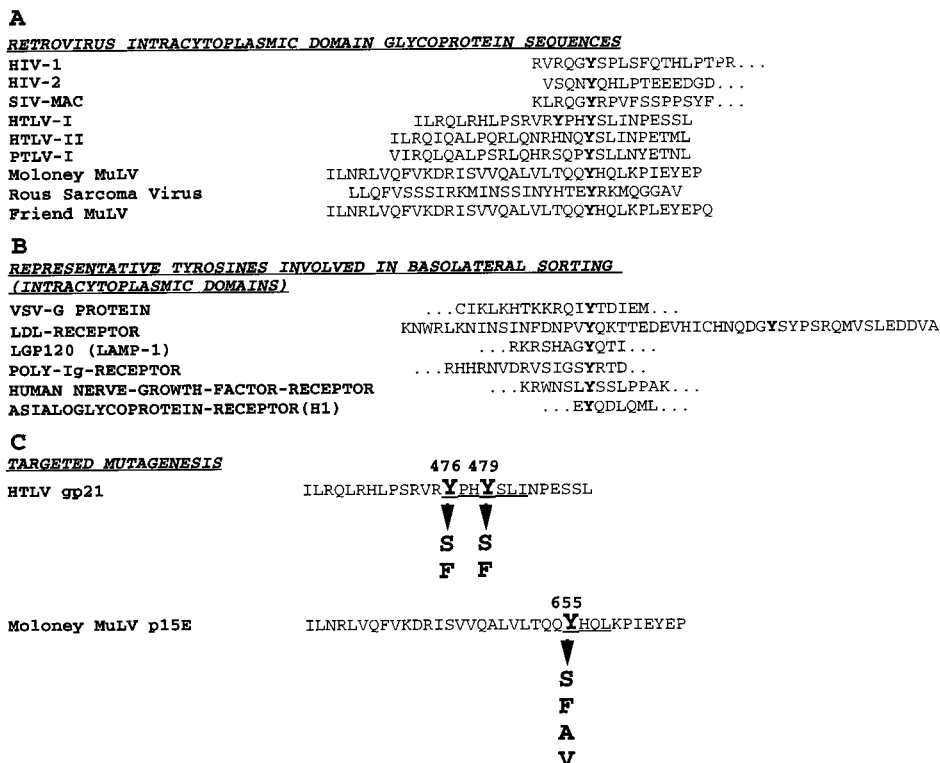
A

RETROVIRUS INTRACYTOPLASMIC DOMAIN GLYCOPROTEIN SEQUENCES

HIV-1 RVRQGYSPLSFQTHLPTPR...
HIV-2 VSQNYQHLPTEEEDGD...
SIV-MAC KLRQGYRPVFSSPPSYF...
HTLV-I ILRQLRHLPSRVRYPHYSLINPESSL
HTLV-II ILRQIQALPQRLQNRHNQYSLINPETML
PTLV-I VIRQLQALPSRLQHRSQPYSLLNYETNL
Moloney MuLV ILNRLVQFVKDRISVVQALVLTQQYHQLKPIEYEP
Rous Sarcoma Virus LLQFVSSSIRKMINSSINYHTEYRKMQGGAV
Friend MuLV ILNRLVQFVKDRISVVQALVLTQQYHQLKPLEYEPQ

B

REPRESENTATIVE TYROSINES INVOLVED IN BASOLATERAL SORTING (INTRACYTOPLASMIC DOMAINS)

VSV-G PROTEIN ...CIKLKHTKKRQIYTDIEM...
LDL-RECEPTOR KNWRLKNINSINFDNPVYQKTTEDEVHICHNQDGYSYPSRQMVSLEDDVA
LGP120 (LAMP-1) ...RKRSHAGYQTI...
POLY-Ig-RECEPTOR ...RHHRNVDRVSIGSYRTD..
HUMAN NERVE-GROWTH-FACTOR-RECEPTOR ...KRWNSLYSSLPPAK...
ASIALOGLYCOPROTEIN-RECEPTOR(H1) ...EYQDLQML...

C

TARGETED MUTAGENESIS

HTLV gp21
476 479
ILRQLRHLPSRVRYPHYSLINPESSL
S S
F F

Moloney MuLV p15E
655
ILNRLVQFVKDRISVVQALVLTQQYHQLKPIEYEP
S
F
A
V